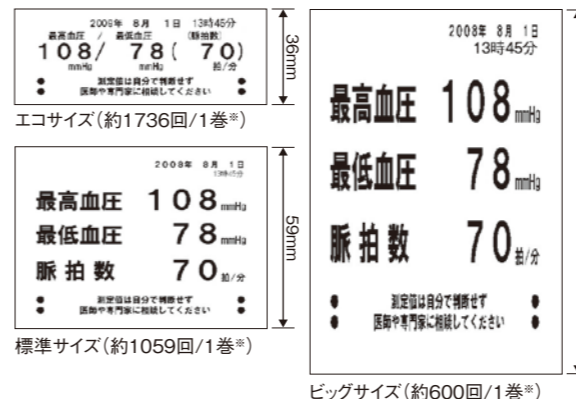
2008年 8月 1日 13時45分
最高血圧 / 最低血圧 (脈拍数)
108/ 78 ( 70)
mmHg mmHg 拍/分
測定値は自分で判断せず
医師や専門家に相談してください

36mm

エコサイズ(約1736回/1巻※)

2008年 8月 1日
13時45分

最高血圧 108mmHg
最低血圧 78mmHg
脈拍数 70拍/分

測定値は自分で判断せず
医師や専門家に相談してください

59mm

標準サイズ(約1059回/1巻※)

2008年 8月 1日
13時45分

最高血圧 108mmHg
最低血圧 78mmHg
脈拍数 70拍/分

測定値は自分で判断せず
医師や専門家に相談してください

ビッグサイズ(約600回/1巻※)